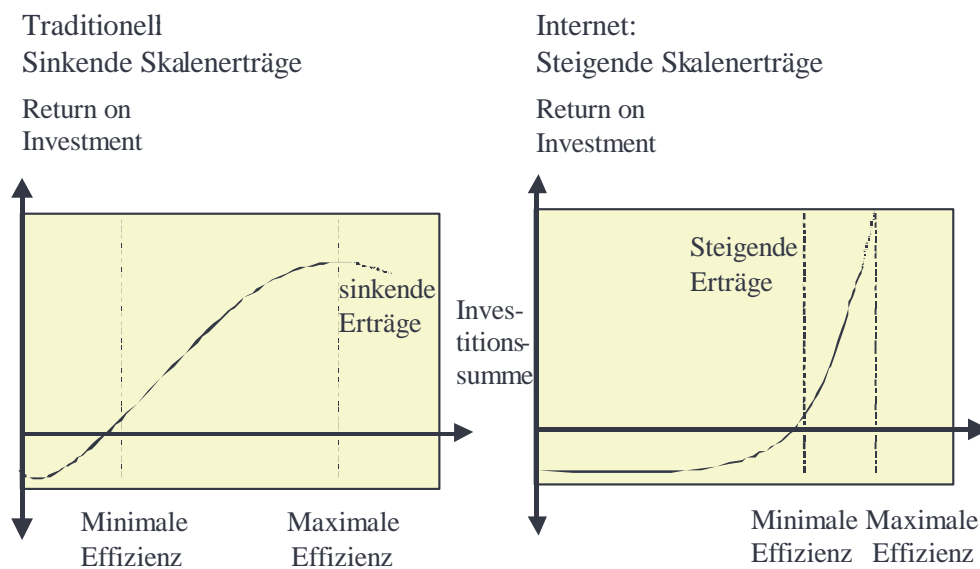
Traditionell
Sinkende Skalenerträge

Return on
Investment

sinkende
Erträge

Minimale
Effizienz

Maximale
Effizienz

Internet:
Steigende Skalenerträge

Return on
Investment

Steigende
Erträge

Investitionssumme

Minimale
Effizienz

Maximale
Effizienz